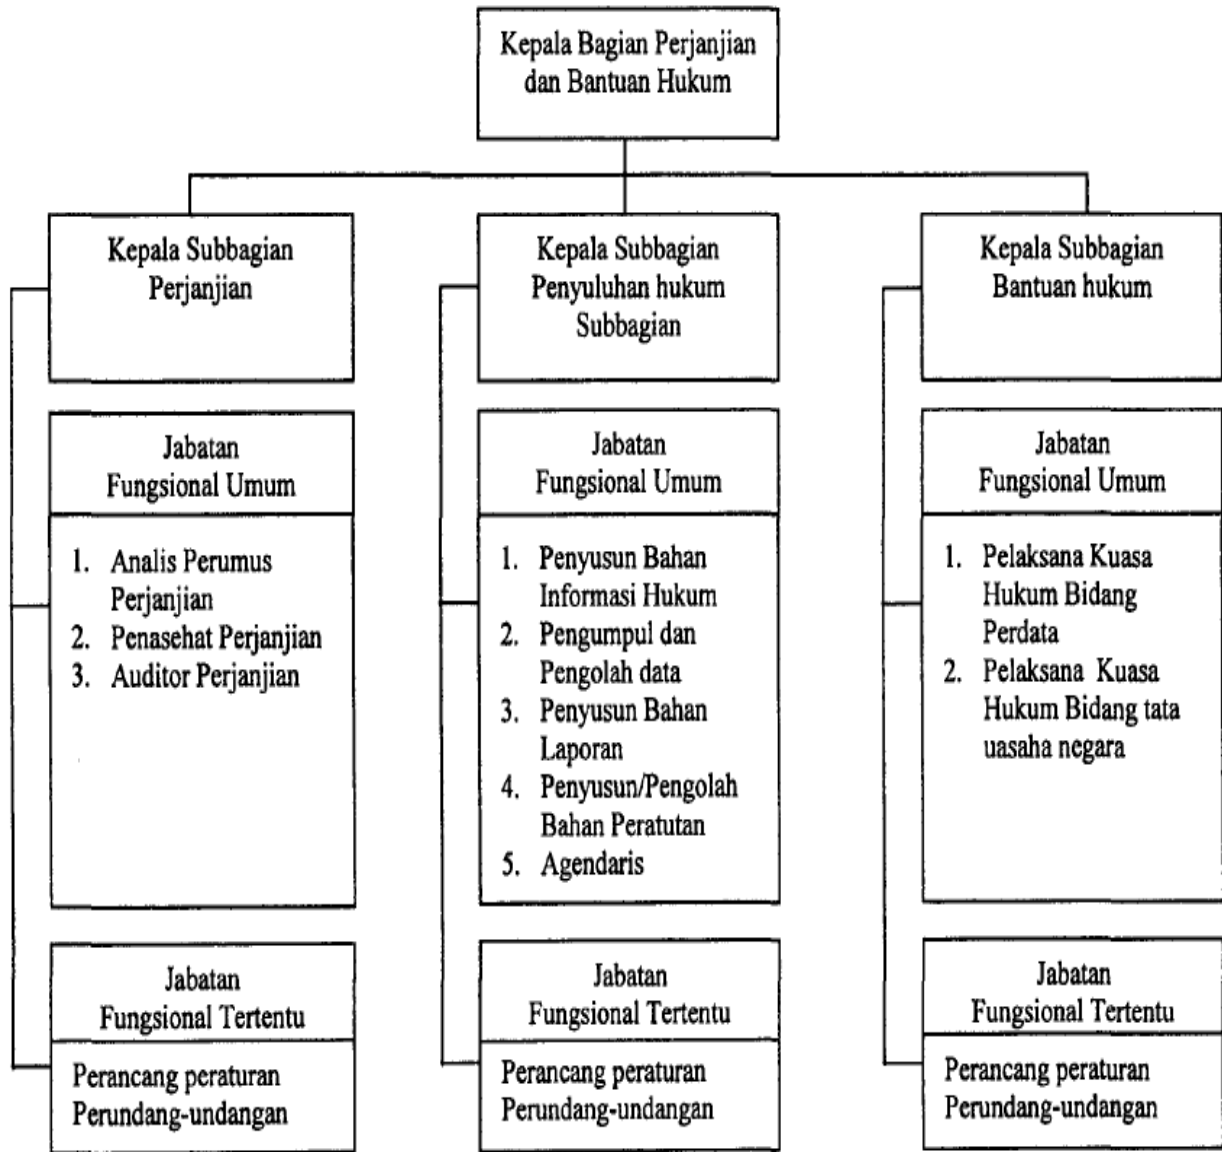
Kepala Bagian Perjanjian dan Bantuan Hukum

Kepala Subbagian Perjanjian

Jabatan Fungsional Umum

1. Analis Perumus Perjanjian
2. Penasehat Perjanjian
3. Auditor Perjanjian

Jabatan Fungsional Tertentu

Perancang peraturan Perundang-undangan

Kepala Subbagian Penyuluhan hukum Subbagian

Jabatan Fungsional Umum

1. Penyusun Bahan Informasi Hukum
2. Pengumpul dan Pengolah data
3. Penyusun Bahan Laporan
4. Penyusun/Pengolah Bahan Peratutan
5. Agendaris

Jabatan Fungsional Tertentu

Perancang peraturan Perundang-undangan

Kepala Subbagian Bantuan hukum

Jabatan Fungsional Umum

1. Pelaksana Kuasa Hukum Bidang Perdata
2. Pelaksana Kuasa Hukum Bidang tata uasaha negara

Jabatan Fungsional Tertentu

Perancang peraturan Perundang-undangan